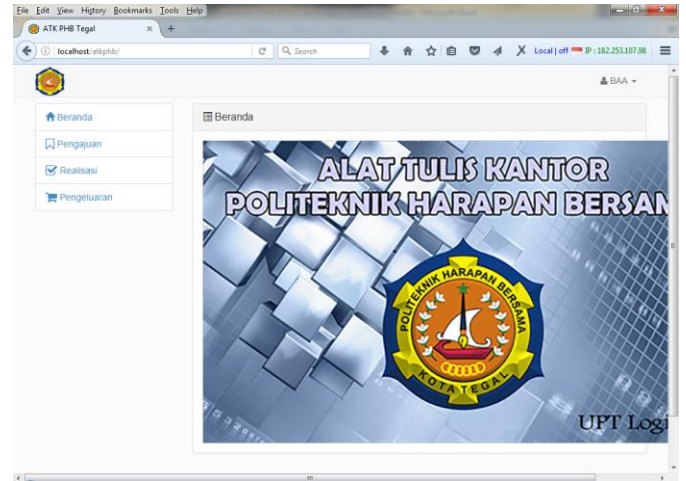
File Edit View History Bookmarks Tools Help
ATK PHB Tegal
localhost/atkphb/
Search
Local | off IP : 182.253.107.98
BAA
Beranda
Pengajuan
Realisasi
Pengeluaran
Beranda
ALAT TULIS KANTOR
POLITEKNIK HARAPAN BERSAM
POLITEKNIK HARAPAN BERSAMA
KOTA TEGAL
UPT Logi